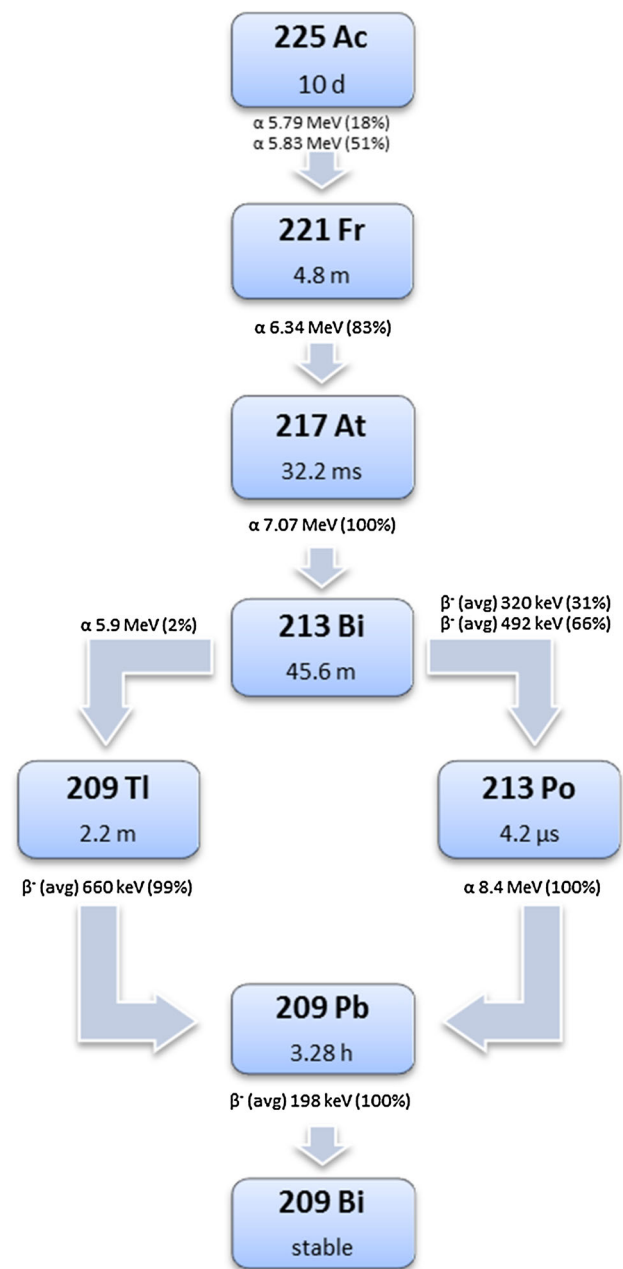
225 Ac
10 d
α 5.79 MeV (18%)
α 5.83 MeV (51%)

221 Fr
4.8 m
α 6.34 MeV (83%)

217 At
32.2 ms
α 7.07 MeV (100%)

α 5.9 MeV (2%)

213 Bi
45.6 m

$\beta^-$ (avg) 320 keV (31%)
$\beta^-$ (avg) 492 keV (66%)

209 Tl
2.2 m
$\beta^-$ (avg) 660 keV (99%)

213 Po
4.2 μs
α 8.4 MeV (100%)

209 Pb
3.28 h
$\beta^-$ (avg) 198 keV (100%)

209 Bi
stable